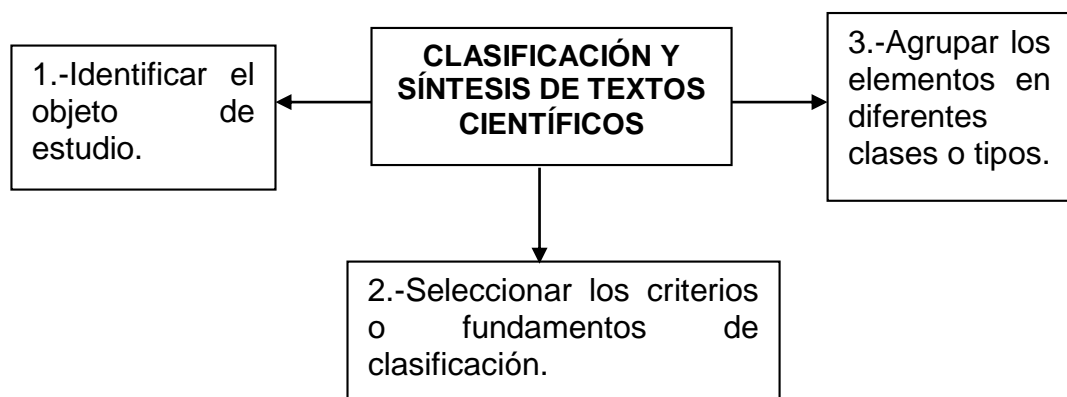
CLASIFICACIÓN Y SÍNTESIS DE TEXTOS CIENTÍFICOS

1.-Identificar el objeto de estudio.

3.-Agrupar los elementos en diferentes clases o tipos.

2.-Seleccionar los criterios o fundamentos de clasificación.